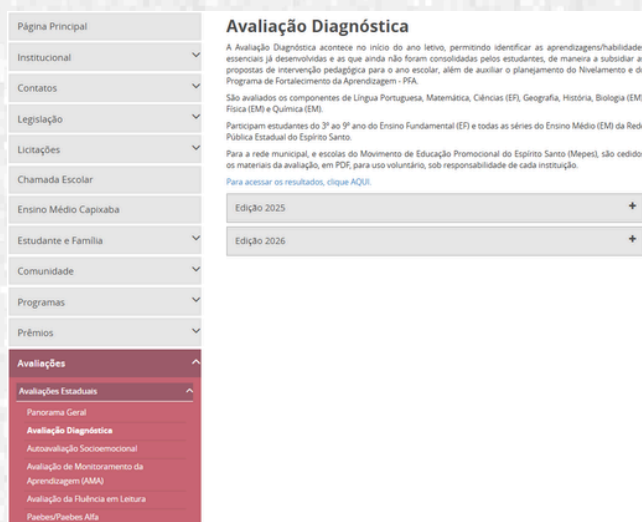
Página Principal

Institucional

Contatos

Legislação

Licitações

Chamada Escolar

Ensino Médio Capixaba

Estudante e Família

Comunidade

Programas

Prêmios

Avaliações

Avaliações Estaduais

Panorama Geral

Avaliação Diagnóstica

Autoavaliação Socioemocional

Avaliação de Monitoramento da Aprendizagem (AMA)

Avaliação da Fluência em Leitura

Paebes/Paebes Alfa

Avaliação Diagnóstica

A Avaliação Diagnóstica acontece no início do ano letivo, permitindo identificar as aprendizagens/habilidades essenciais já desenvolvidas e as que ainda não foram consolidadas pelos estudantes, de maneira a subsidiar a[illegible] propostas de intervenção pedagógica para o ano escolar, além de auxiliar o planejamento do Nivelamento e d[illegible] Programa de Fortalecimento da Aprendizagem - PFA.

São avaliados os componentes de Língua Portuguesa, Matemática, Ciências (EF), Geografia, História, Biologia (EM) Física (EM) e Química (EM).

Participam estudantes do 3º ao 9º ano do Ensino Fundamental (EF) e todas as séries do Ensino Médio (EM) da Rede Pública Estadual do Espírito Santo.

Para a rede municipal, e escolas do Movimento de Educação Promocional do Espírito Santo (Mepes), são cedidos os materiais da avaliação, em PDF, para uso voluntário, sob responsabilidade de cada instituição.

Para acessar os resultados, clique AQUI.

Edição 2025 +

Edição 2026 +